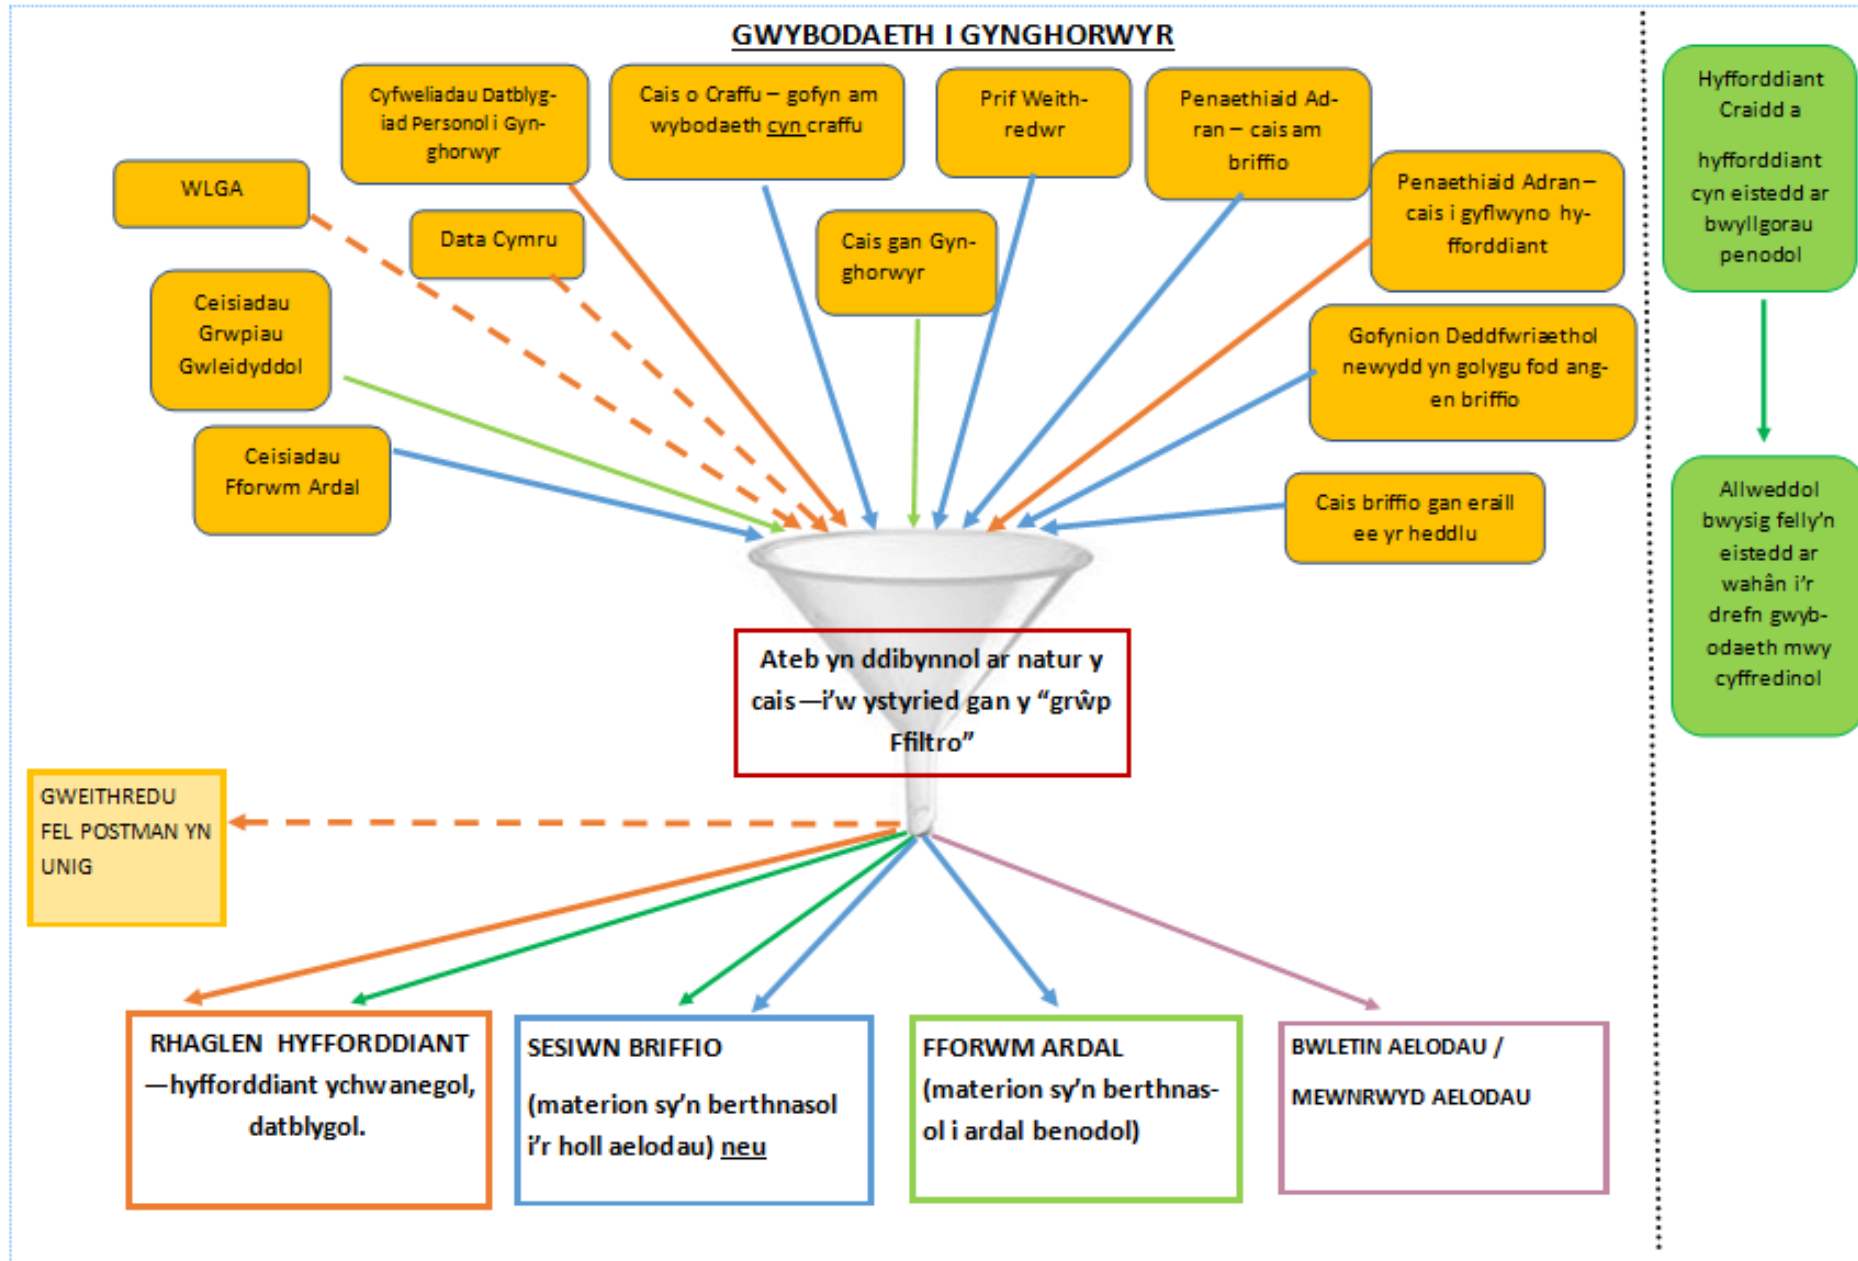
GWYBODAETH I GYNGHORWYR

Cyfweliadau Datblygiad Personol i Gynghorwyr

Cais o Craffu – gofyn am wybodaeth cyn craffu

Prif Weithredwr

Penaethiaid Adran – cais am briffio

WLGA

Data Cymru

Cais gan Gynghorwyr

Penaethiaid Adran – cais i gyflwyno hyfforddiant

Ceisiadau Grwpiau Gwleidyddol

Gofynion Deddfwriaethol newydd yn golygu fod angen briffio

Ceisiadau Fforwm Ardal

Cais briffio gan eraill ee yr heddlu

Hyfforddiant Craidd a

hyfforddiant cyn eistedd ar bwyllgorau penodol

Allweddol bwysig felly'n eistedd ar wahân i'r drefn gwybodaeth mwy cyffredinol

Ateb yn ddibynnol ar natur y cais—i'w ystyried gan y "grŵp Ffiltro"

GWEITHREDU FEL POSTMAN YN UNIG

RHAGLEN HYFFORDDIANT —hyfforddiant ychwanegol, datblygol.

SESIWN BRIFFIO

(materion sy'n berthnasol i'r holl aelodau) neu

FFORWM ARDAL (materion sy'n berthnasol i ardal benodol)

BWLETIN AELODAU / MEWNRWYD AELODAU